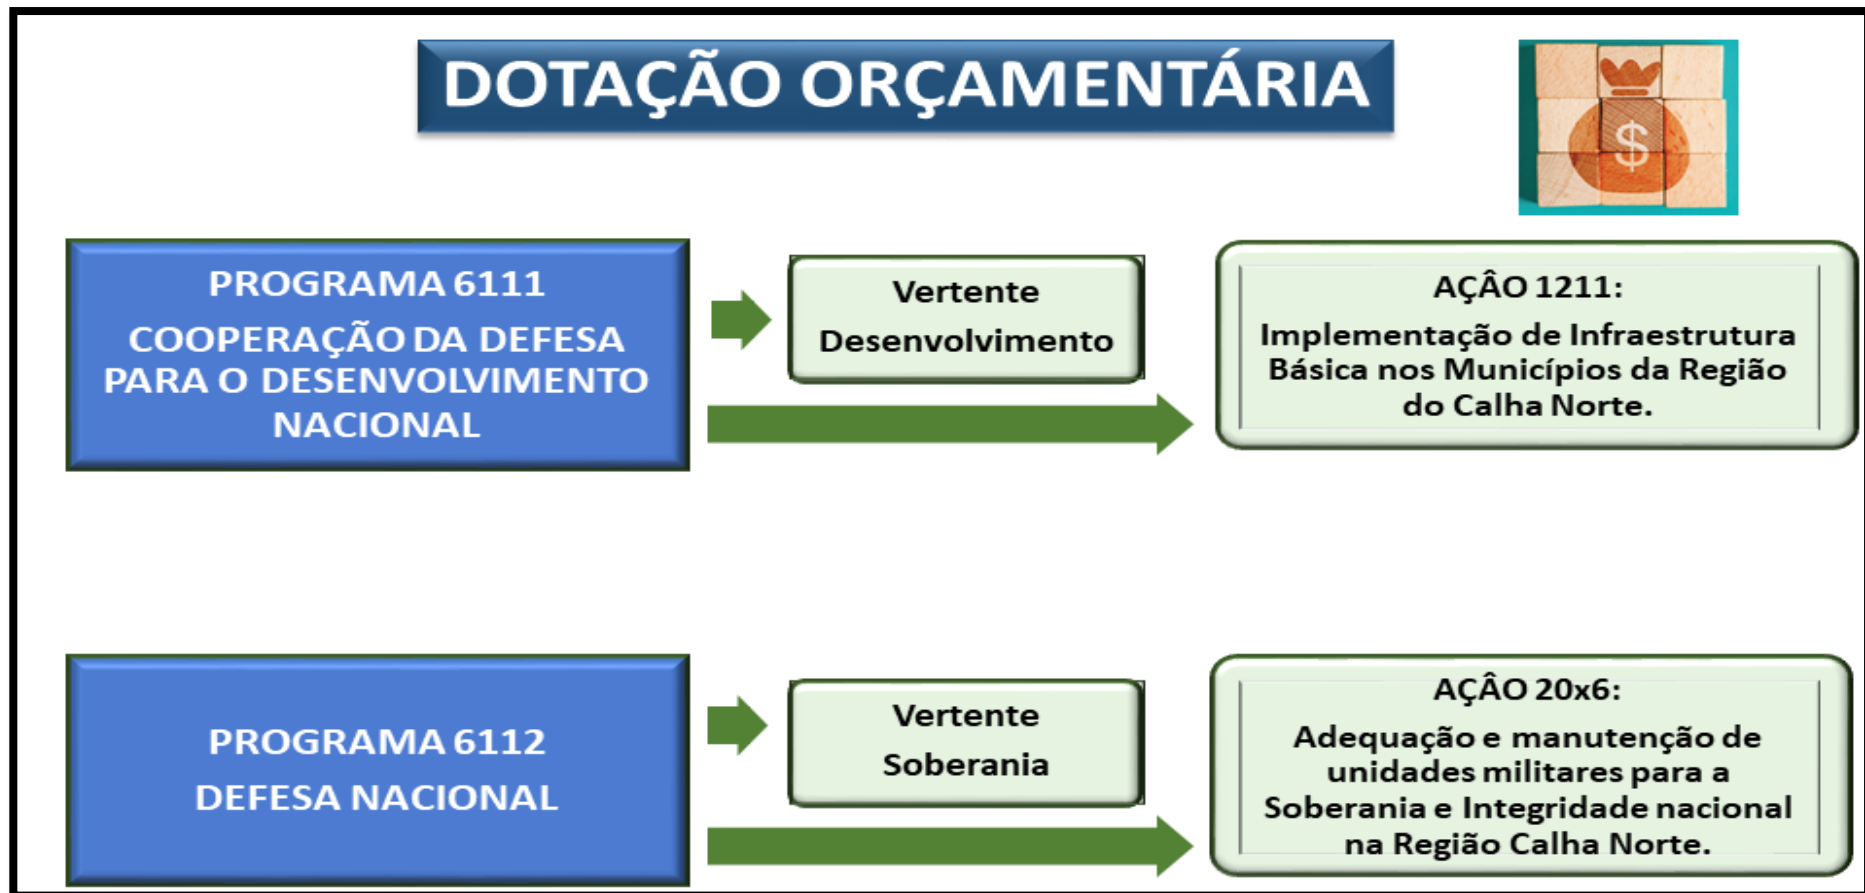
DOTAÇÃO ORÇAMENTÁRIA

PROGRAMA 6111
COOPERAÇÃO DA DEFESA PARA O DESENVOLVIMENTO NACIONAL

Vertente
Desenvolvimento

AÇÂO 1211:
Implementação de Infraestrutura Básica nos Municípios da Região do Calha Norte.

PROGRAMA 6112
DEFESA NACIONAL

Vertente
Soberania

AÇÂO 20x6:
Adequação e manutenção de unidades militares para a Soberania e Integridade nacional na Região Calha Norte.